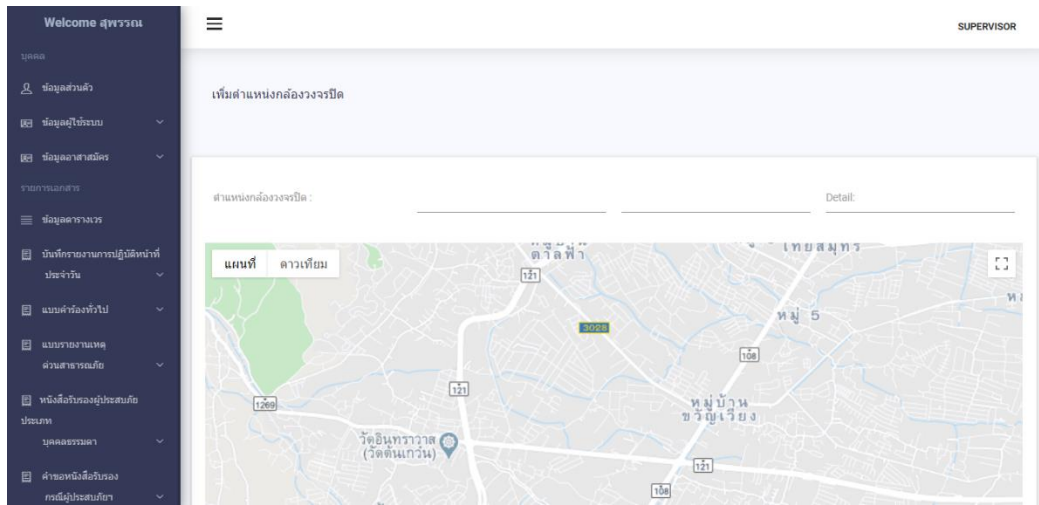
Welcome สุพรรณ

บุคคล

ข้อมูลส่วนตัว

ข้อมูลผู้ใช้ระบบ

ข้อมูลอาสาสมัคร

รายการเอกสาร

ข้อมูลตารางเวร

บันทึกรายงานการปฏิบัติหน้าที่ประจำวัน

แบบคำร้องทั่วไป

แบบรายงานเหตุด่วนสาธารณภัย

หนังสือรับรองผู้ประสบภัยประเภท บุคคลธรรมดา

คำขอหนังสือรับรอง กรณีผู้ประสบภัย

SUPERVISOR

เพิ่มตำแหน่งกล้องวงจรปิด

ตำแหน่งกล้องวงจรปิด :

Detail:

แผนที่ ดาวเทียม

ตลาดฟ้า

ไทยสมุทร

121

3028

หมู่ 5

108

121

1269

หมู่บ้านขวัญเวียง

วัดอินทราวาส (วัดต้นเกว๋น)

121

108